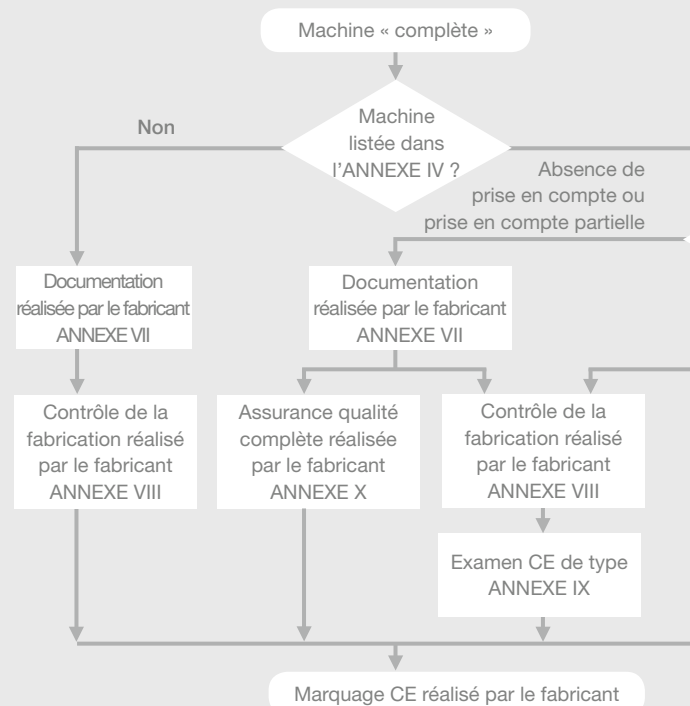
Machine « complète »

Machine listée dans l'ANNEXE IV ?

Non

Absence de prise en compte ou prise en compte partielle

Documentation réalisée par le fabricant ANNEXE VII

Documentation réalisée par le fabricant ANNEXE VII

Contrôle de la fabrication réalisé par le fabricant ANNEXE VIII

Assurance qualité complète réalisée par le fabricant ANNEXE X

Contrôle de la fabrication réalisé par le fabricant ANNEXE VIII

Examen CE de type ANNEXE IX

Marquage CE réalisé par le fabricant